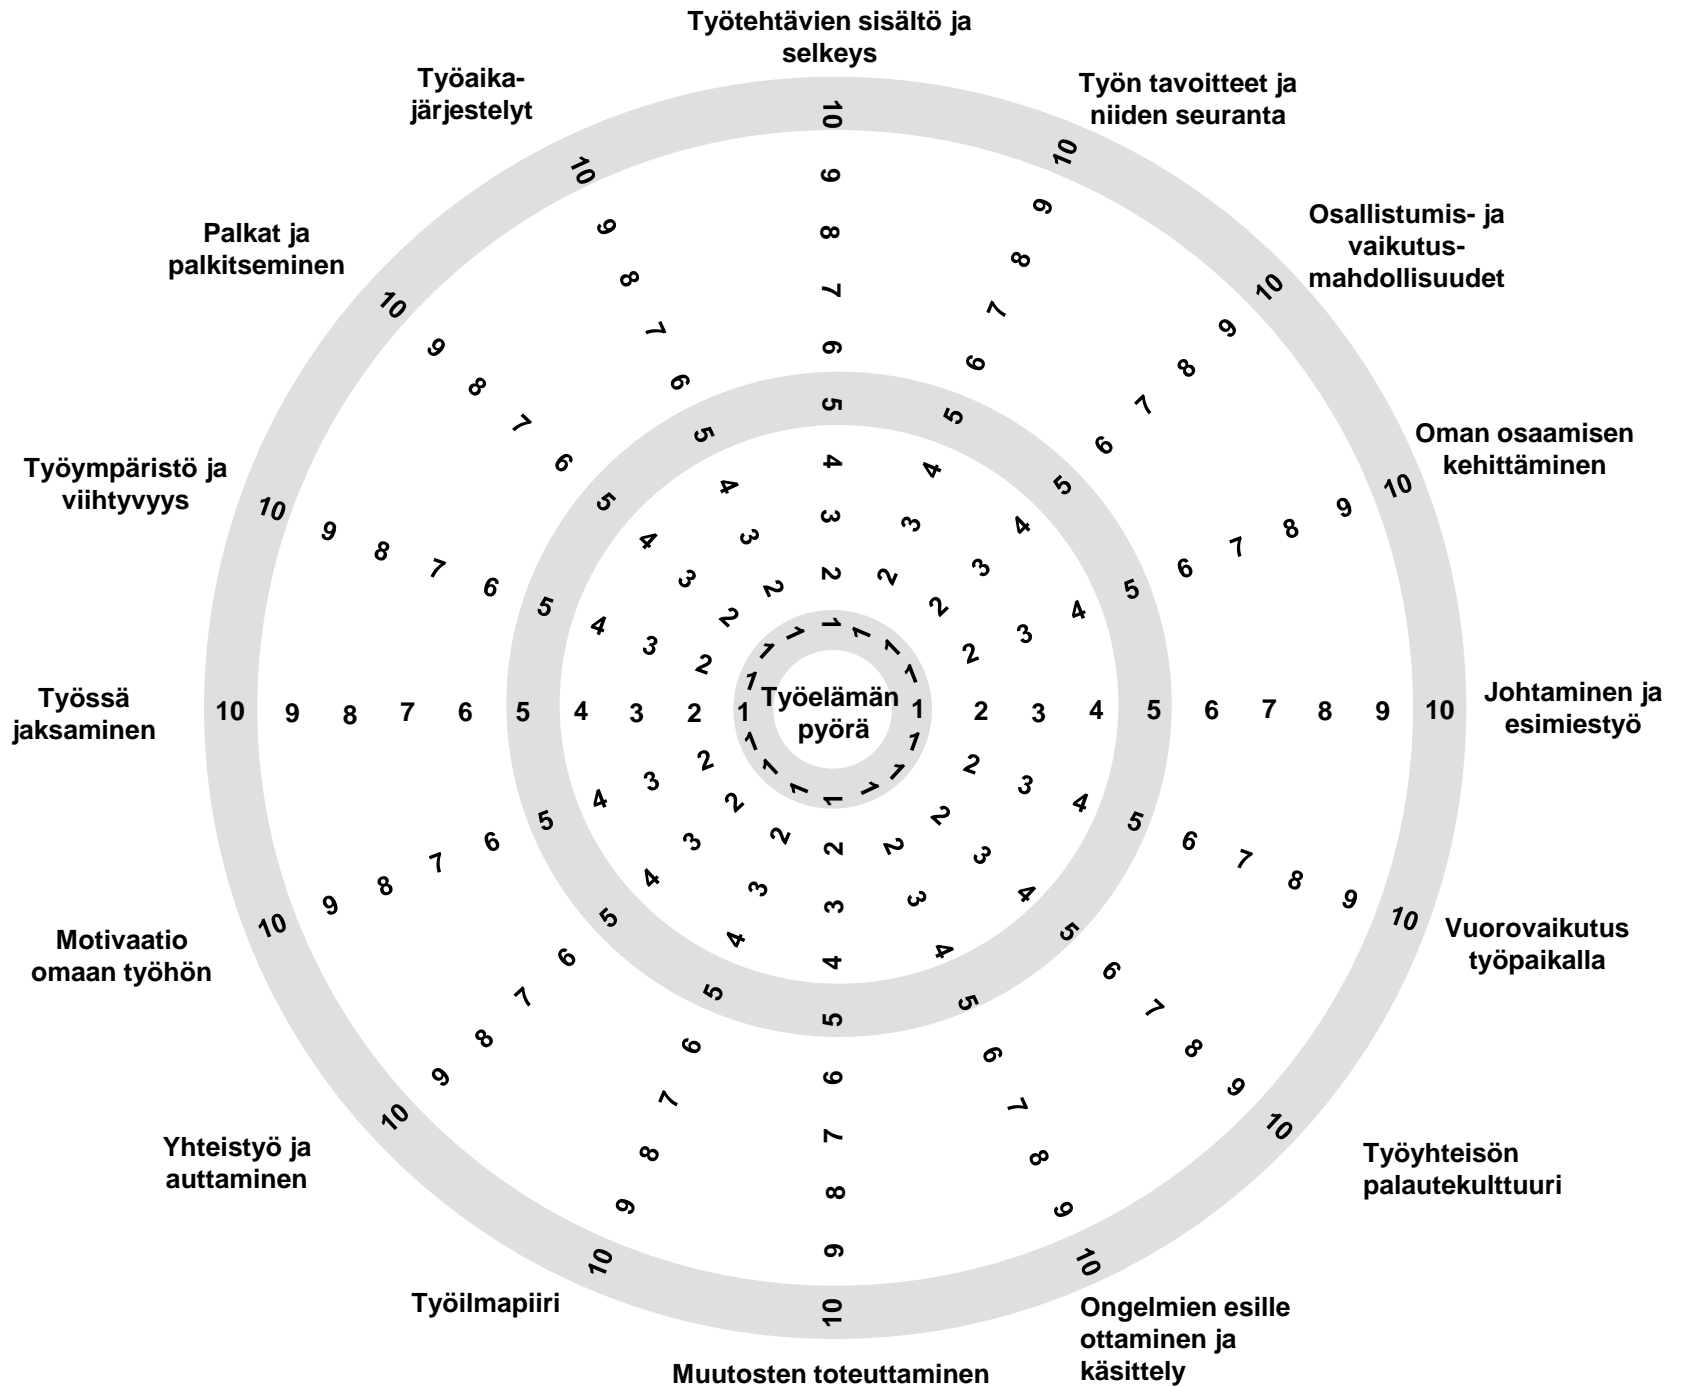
Työtehtävien sisältö ja selkeys

Työn tavoitteet ja niiden seuranta

Osallistumis- ja vaikutus-mahdollisuudet

Oman osaamisen kehittäminen

Johtaminen ja esimiestyö

Vuorovaikutus työpaikalla

Työyhteisön palautekulttuuri

Ongelmien esille ottaminen ja käsittely

Muutosten toteuttaminen

Työilmapiiri

Yhteistyö ja auttaminen

Motivaatio omaan työhön

Työssä jaksaminen

Työympäristö ja viihtyvyys

Palkat ja palkitseminen

Työaika-järjestelyt

Työelämän pyörä

10 9 8 7 6 5 4 3 2 1 1 2 3 4 5 6 7 8 9 10